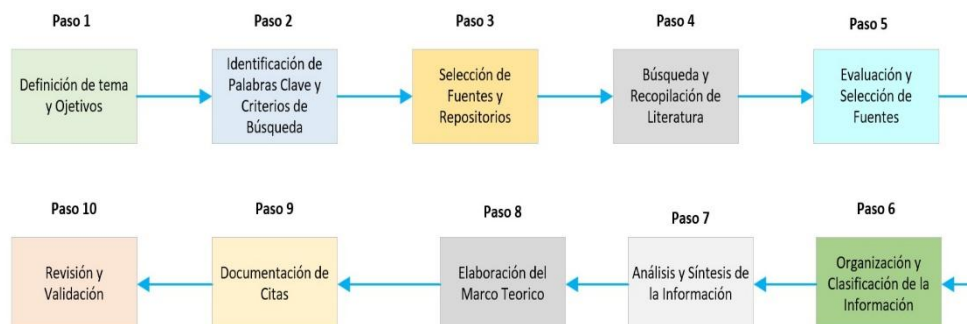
Paso 1

Definición de tema y Ojetivos

Paso 2

Identificación de Palabras Clave y Criterios de Búsqueda

Paso 3

Selección de Fuentes y Repositorios

Paso 4

Búsqueda y Recopilación de Literatura

Paso 5

Evaluación y Selección de Fuentes

Paso 6

Organización y Clasificación de la Información

Paso 7

Análisis y Síntesis de la Información

Paso 8

Elaboración del Marco Teorico

Paso 9

Documentación de Citas

Paso 10

Revisión y Validación